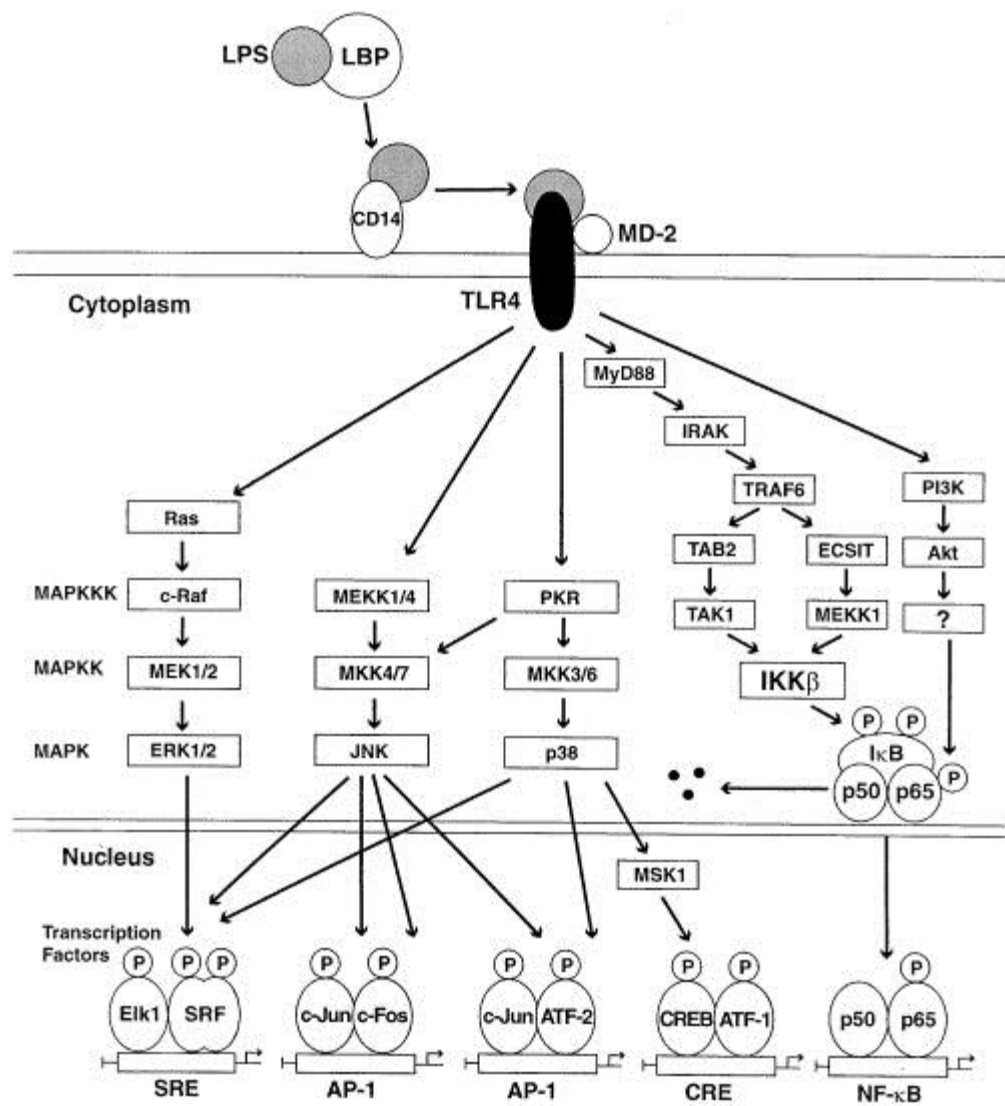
LPS LBP

CD14

MD-2

Cytoplasm

TLR4

MyD88

IRAK

TRAF6

PI3K

Ras

TAB2

ECSIT

Akt

MAPKKK c-Raf

MEKK1/4

PKR

TAK1

MEKK1

?

MAPKK MEK1/2

MKK4/7

MKK3/6

IKKβ

MAPK ERK1/2

JNK

p38

P P

IκB

p50 p65 P

Nucleus

MSK1

Transcription Factors

P P P

Elk1 SRF

SRE

P P

c-Jun c-Fos

AP-1

P P

c-Jun ATF-2

AP-1

P P

CREB ATF-1

CRE

P

p50 p65

NF-κB